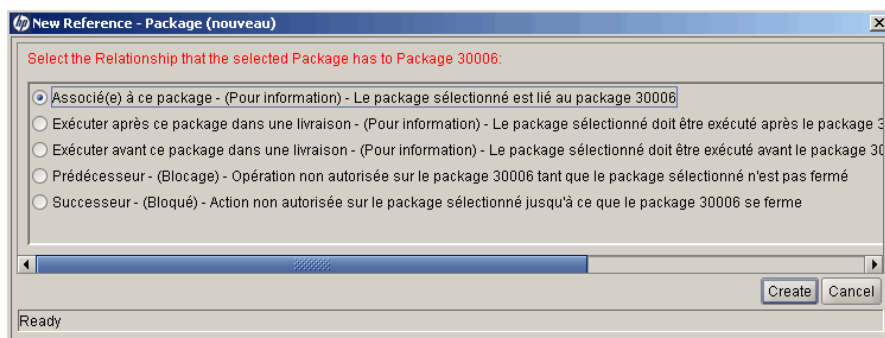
New Reference - Package (nouveau)

Select the Relationship that the selected Package has to Package 30006:

Associé(e) à ce package - (Pour information) - Le package sélectionné est lié au package 30006

Exécuter après ce package dans une livraison - (Pour information) - Le package sélectionné doit être exécuté après le package 3

Exécuter avant ce package dans une livraison - (Pour information) - Le package sélectionné doit être exécuté avant le package 30

Prédécesseur - (Blocage) - Opération non autorisée sur le package 30006 tant que le package sélectionné n'est pas fermé

Successeur - (Bloqué) - Action non autorisée sur le package sélectionné jusqu'à ce que le package 30006 se ferme

Create Cancel

Ready